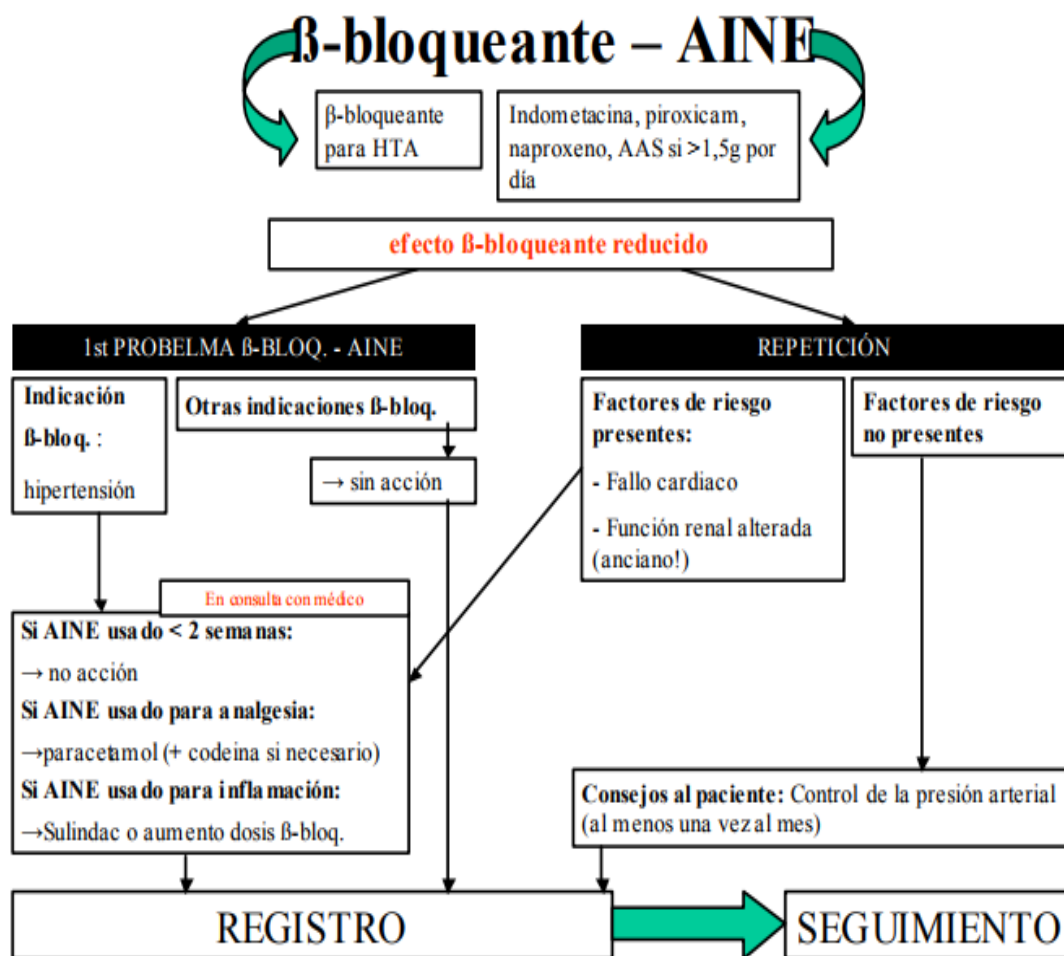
ß-bloqueante – AINE

ß-bloqueante para HTA

Indometacina, piroxicam, naproxeno, AAS si >1,5g por día

efecto ß-bloqueante reducido

1st PROBELMA ß-BLOQ. - AINE

REPETICIÓN

Indicación ß-bloq. : hipertensión

Otras indicaciones ß-bloq.

→ sin acción

Factores de riesgo presentes:

- Fallo cardiaco

- Función renal alterada (anciano!)

Factores de riesgo no presentes

En consulta con médico

Si AINE usado < 2 semanas:

→ no acción

Si AINE usado para analgesia:

→paracetamol (+ codeina si necesario)

Si AINE usado para inflamación:

→Sulindac o aumento dosis ß-bloq.

Consejos al paciente: Control de la presión arterial (al menos una vez al mes)

REGISTRO

SEGUIMIENTO